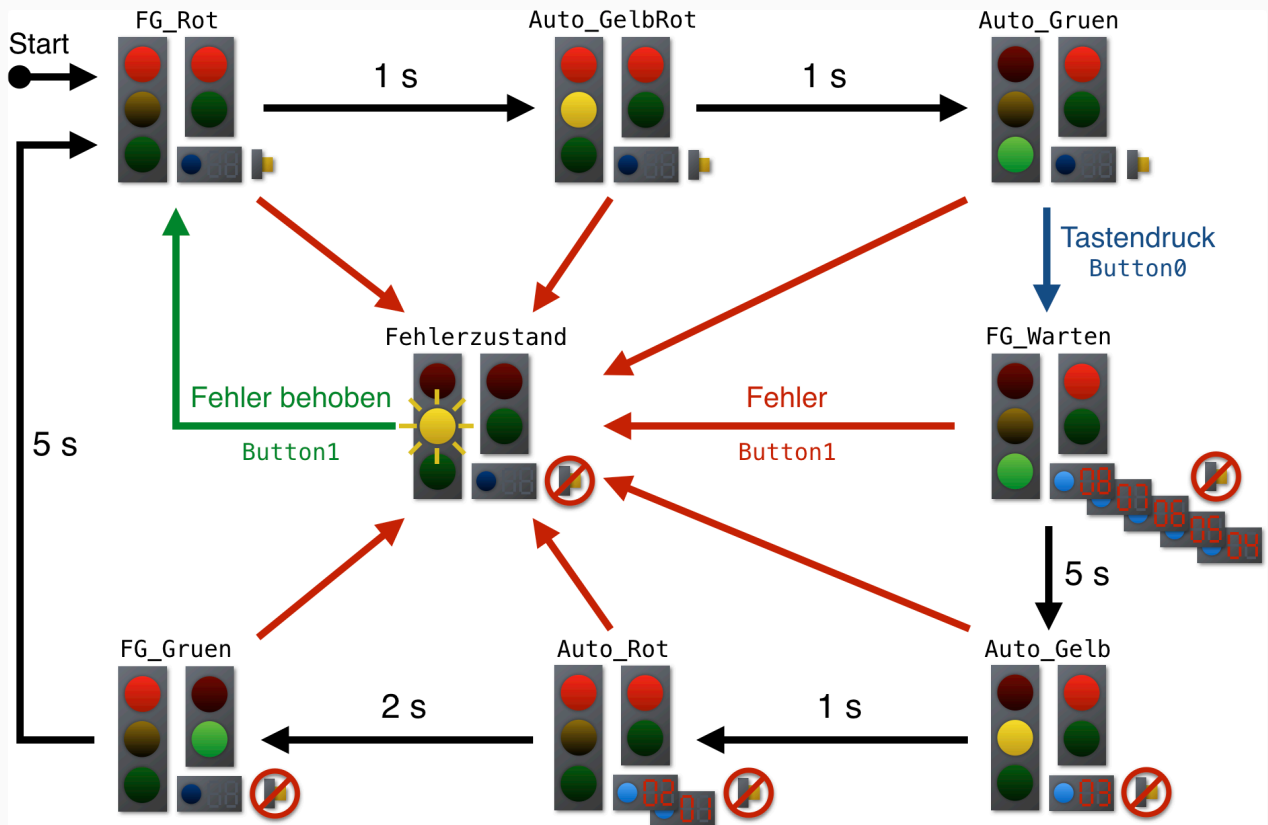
Start

FG_Rot

1 s

Auto_GelbRot

1 s

Auto_Gruen

Tastendruck
Button0

Fehlerzustand

FG_Warten

Fehler behoben
Button1

Fehler
Button1

08 07 06 05 04

5 s

5 s

FG_Gruen

2 s

Auto_Rot

02 01

1 s

Auto_Gelb

03